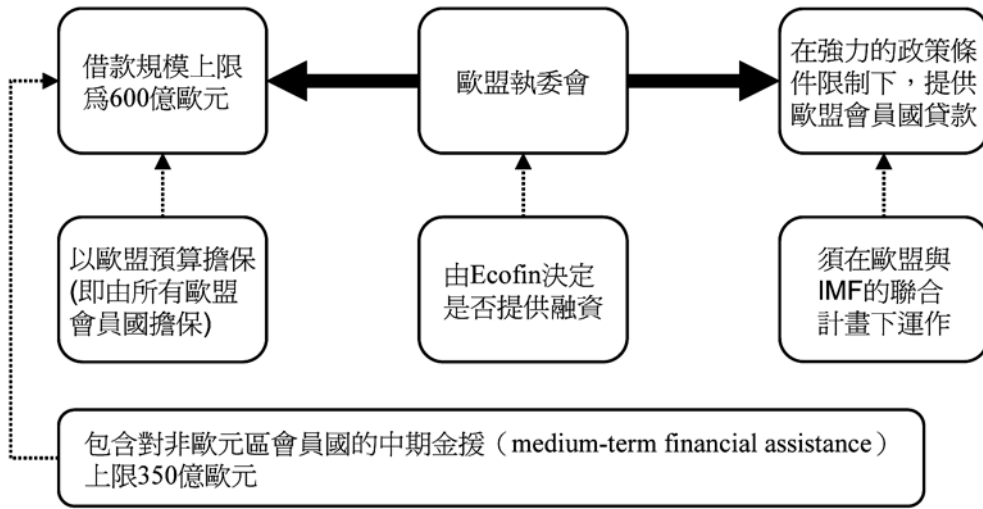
借款規模上限爲600億歐元

歐盟執委會

在強力的政策條件限制下，提供歐盟會員國貸款

以歐盟預算擔保(即由所有歐盟會員國擔保)

由Ecofin決定是否提供融資

須在歐盟與IMF的聯合計畫下運作

包含對非歐元區會員國的中期金援（medium-term financial assistance）上限350億歐元